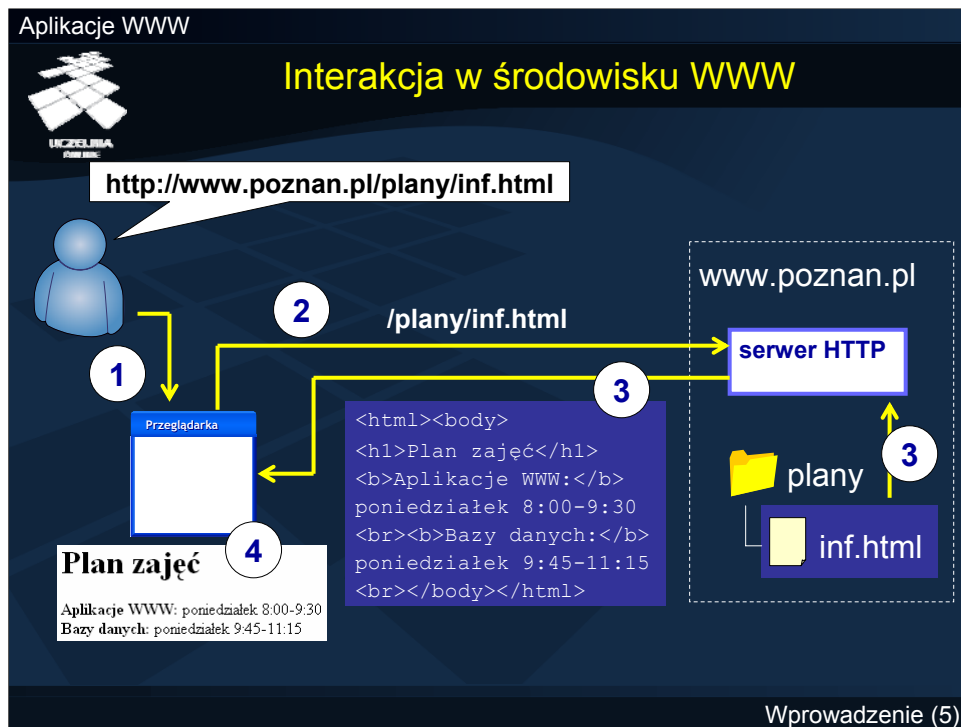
Aplikacje WWW

UCZELNIA ONLINE

Interakcja w środowisku WWW

http://www.poznan.pl/plany/inf.html

www.poznan.pl

2

/plany/inf.html

serwer HTTP

1

3

Przeglądarka

<html><body>
<h1>Plan zajęć</h1>
<b>Aplikacje WWW:</b>
poniedziałek 8:00-9:30
<br><b>Bazy danych:</b>
poniedziałek 9:45-11:15
<br></body></html>

3

plany

inf.html

Plan zajęć

4

Aplikacje WWW: poniedziałek 8:00-9:30
Bazy danych: poniedziałek 9:45-11:15

Wprowadzenie (5)